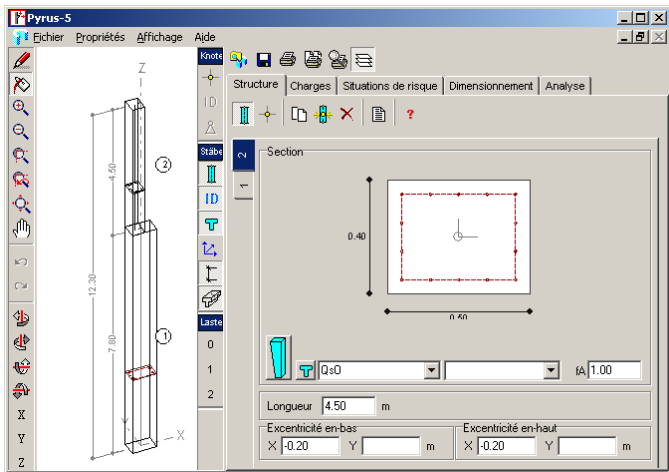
Pyrus-5

Fichier Propriétés Affichage Aide

Z
4.50
2
12.30
7.80
1
X

X
Y
Z

Knote
ID
Stäbe
ID
Laste
0
1
2

Structure | Charges | Situations de risque | Dimensionnement | Analyse

?

2
1

Section

0.40
0.60

Qs0
fA 1.00

Longueur 4.50 m

Excentricité en-bas
X -0.20 Y m

Excentricité en-haut
X -0.20 Y m